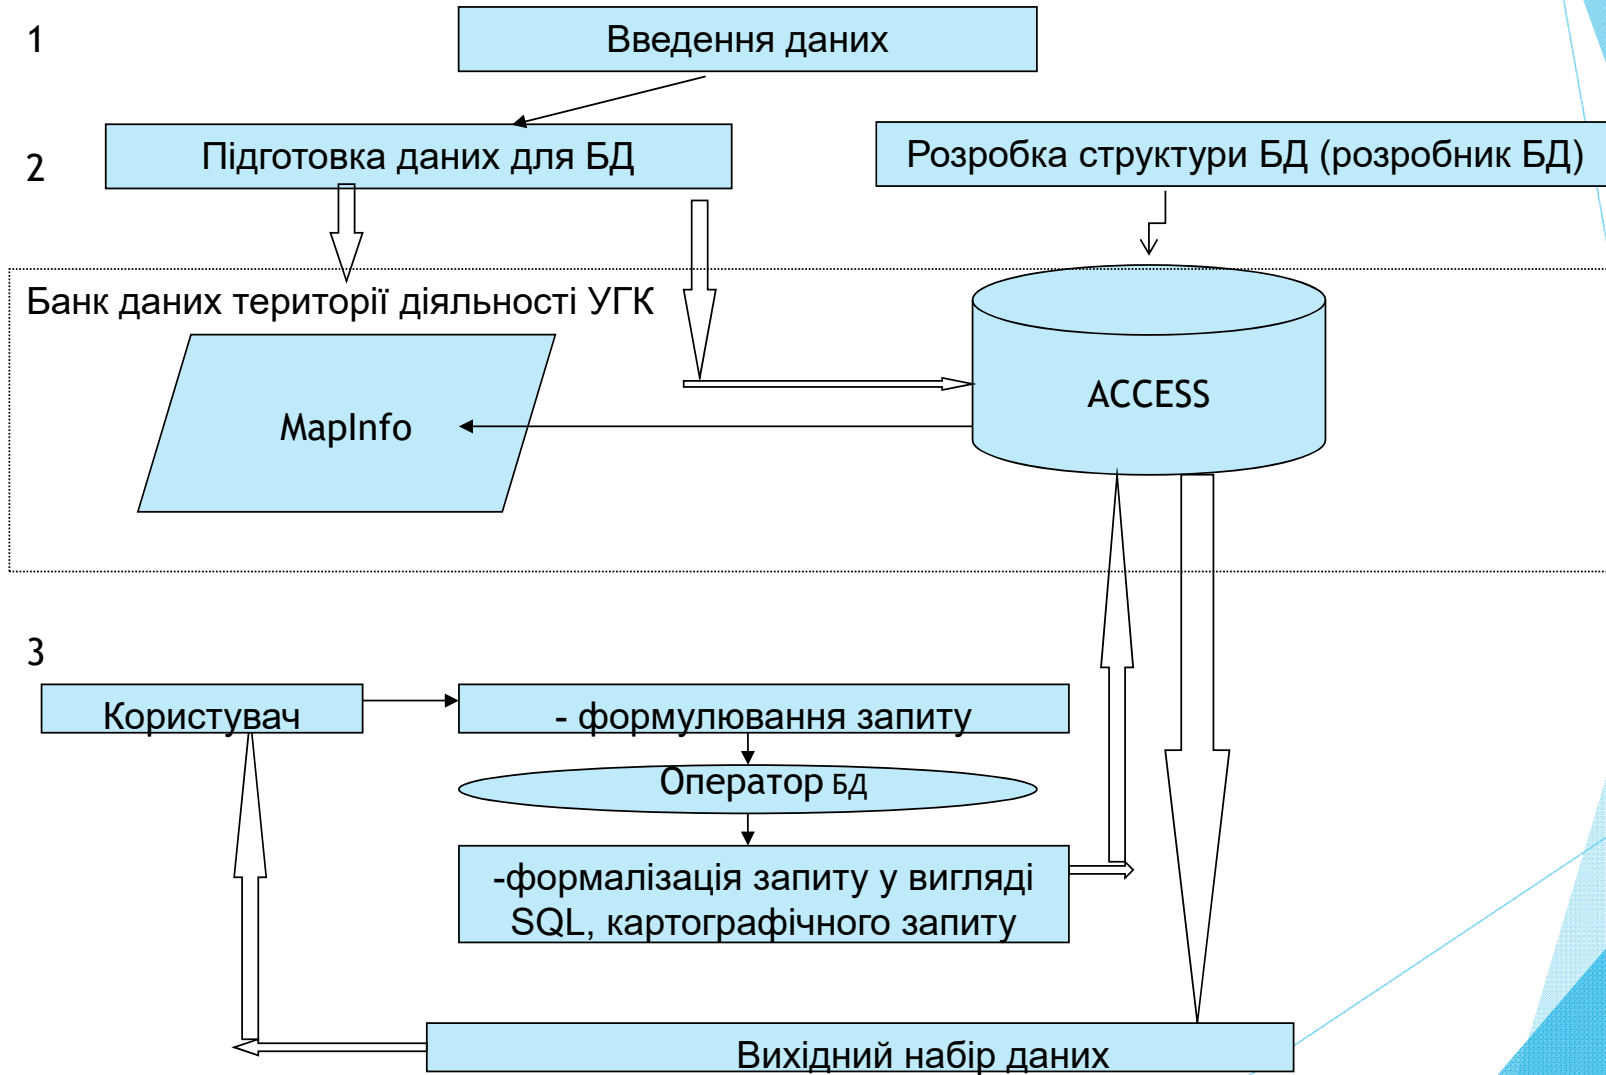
1

Введення даних

2

Підготовка даних для БД

Розробка структури БД (розробник БД)

Банк даних території діяльності УГК

MapInfo

ACCESS

3

Користувач

- формулювання запиту

Оператор БД

-формалізація запиту у вигляді SQL, картографічного запиту

Вихідний набір даних